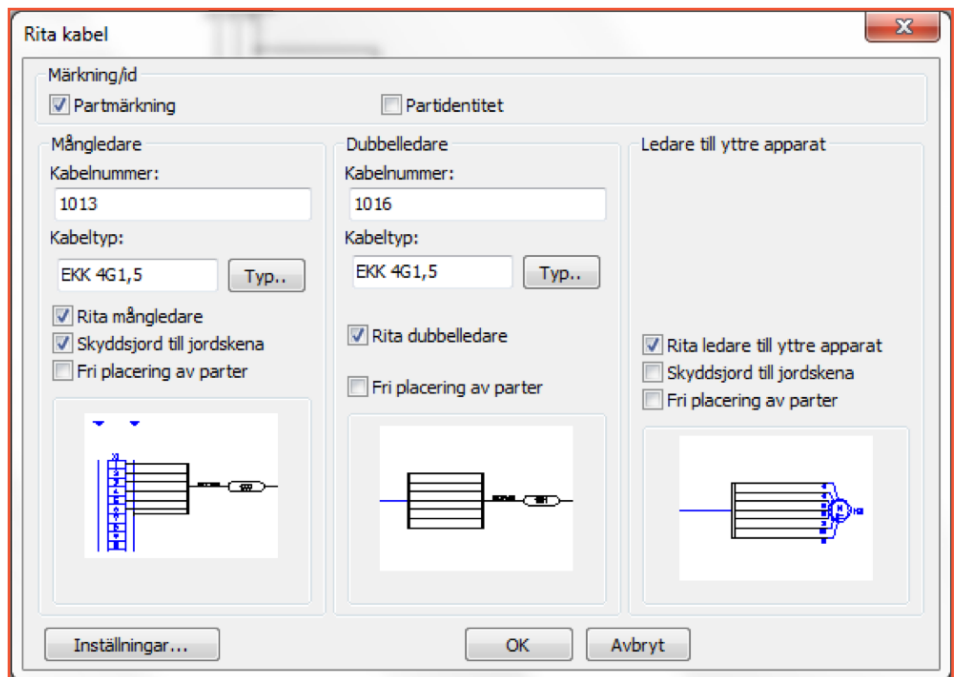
Rita kabel

Märkning/id
Partmärkning
Partidentitet

Mångledare
Kabelnummer:
1013
Kabeltyp:
EKK 4G1,5
Typ..
Rita mångledare
Skyddsjord till jordskena
Fri placering av parter

Dubbelledare
Kabelnummer:
1016
Kabeltyp:
EKK 4G1,5
Typ..
Rita dubbelledare
Fri placering av parter

Ledare till yttre apparat
Rita ledare till yttre apparat
Skyddsjord till jordskena
Fri placering av parter

Inställningar...
OK
Avbryt